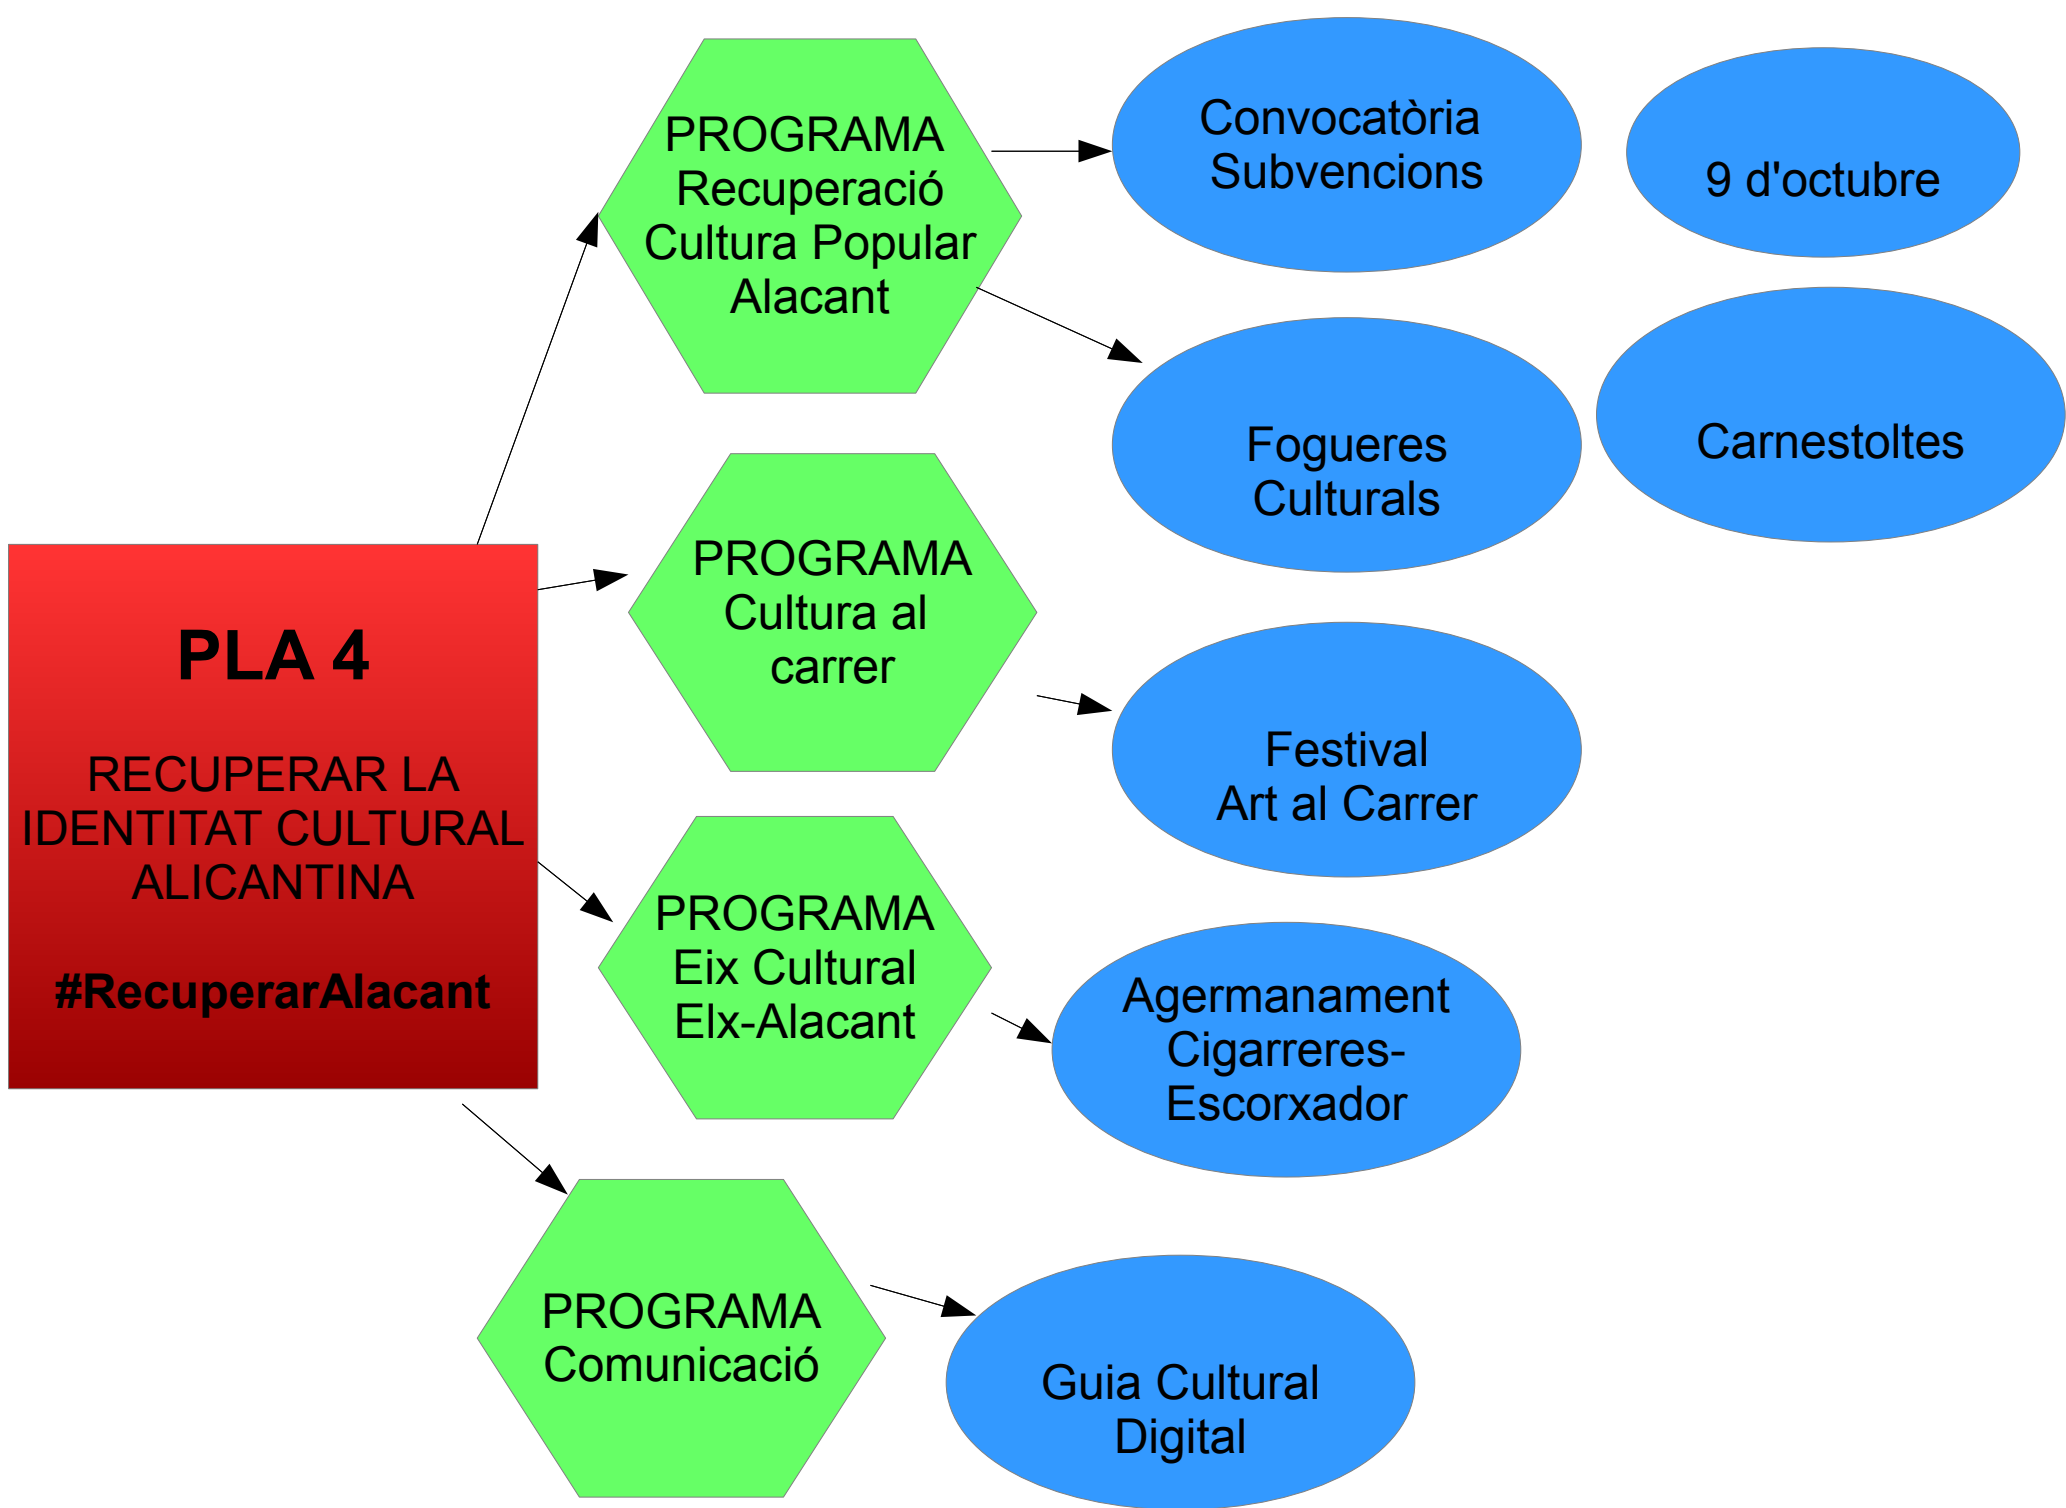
PLA 4

RECUPERAR LA IDENTITAT CULTURAL ALICANTINA

#RecuperarAlacant

PROGRAMA Recuperació Cultura Popular Alacant

Convocatòria Subvencions

9 d'octubre

Fogueres Culturals

Carnestoltes

PROGRAMA Cultura al carrer

Festival Art al Carrer

PROGRAMA Eix Cultural Elx-Alacant

Agermanament Cigarreres-Escorxador

PROGRAMA Comunicació

Guia Cultural Digital